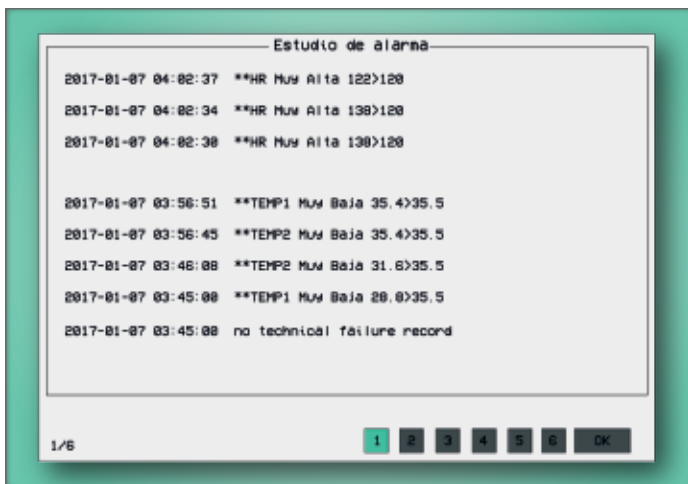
Estudio de alarma

2017-01-07 04:02:37 **HR Muy Alta 122>120

2017-01-07 04:02:34 **HR Muy Alta 138>120

2017-01-07 04:02:30 **HR Muy Alta 130>120

2017-01-07 03:56:51 **TEMP1 Muy Baja 35.4>35.5

2017-01-07 03:56:45 **TEMP2 Muy Baja 35.4>35.5

2017-01-07 03:46:08 **TEMP2 Muy Baja 31.6>35.5

2017-01-07 03:45:08 **TEMP1 Muy Baja 28.8>35.5

2017-01-07 03:45:08 no technical failure record

1/6

1 2 3 4 5 6 OK